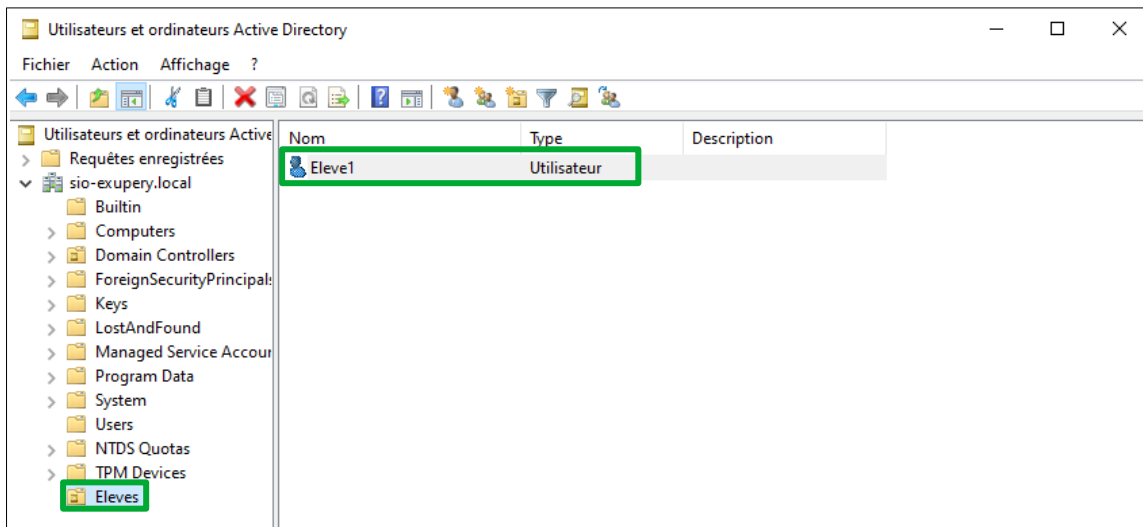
Utilisateurs et ordinateurs Active Directory

Fichier Action Affichage ?

Utilisateurs et ordinateurs Active
Requêtes enregistrées
sio-exupery.local
Builtin
Computers
Domain Controllers
ForeignSecurityPrincipals
Keys
LostAndFound
Managed Service Accour
Program Data
System
Users
NTDS Quotas
TPM Devices
Eleves

| Nom | Type | Description |
|---|---|---|
| Eleve1 | Utilisateur | |